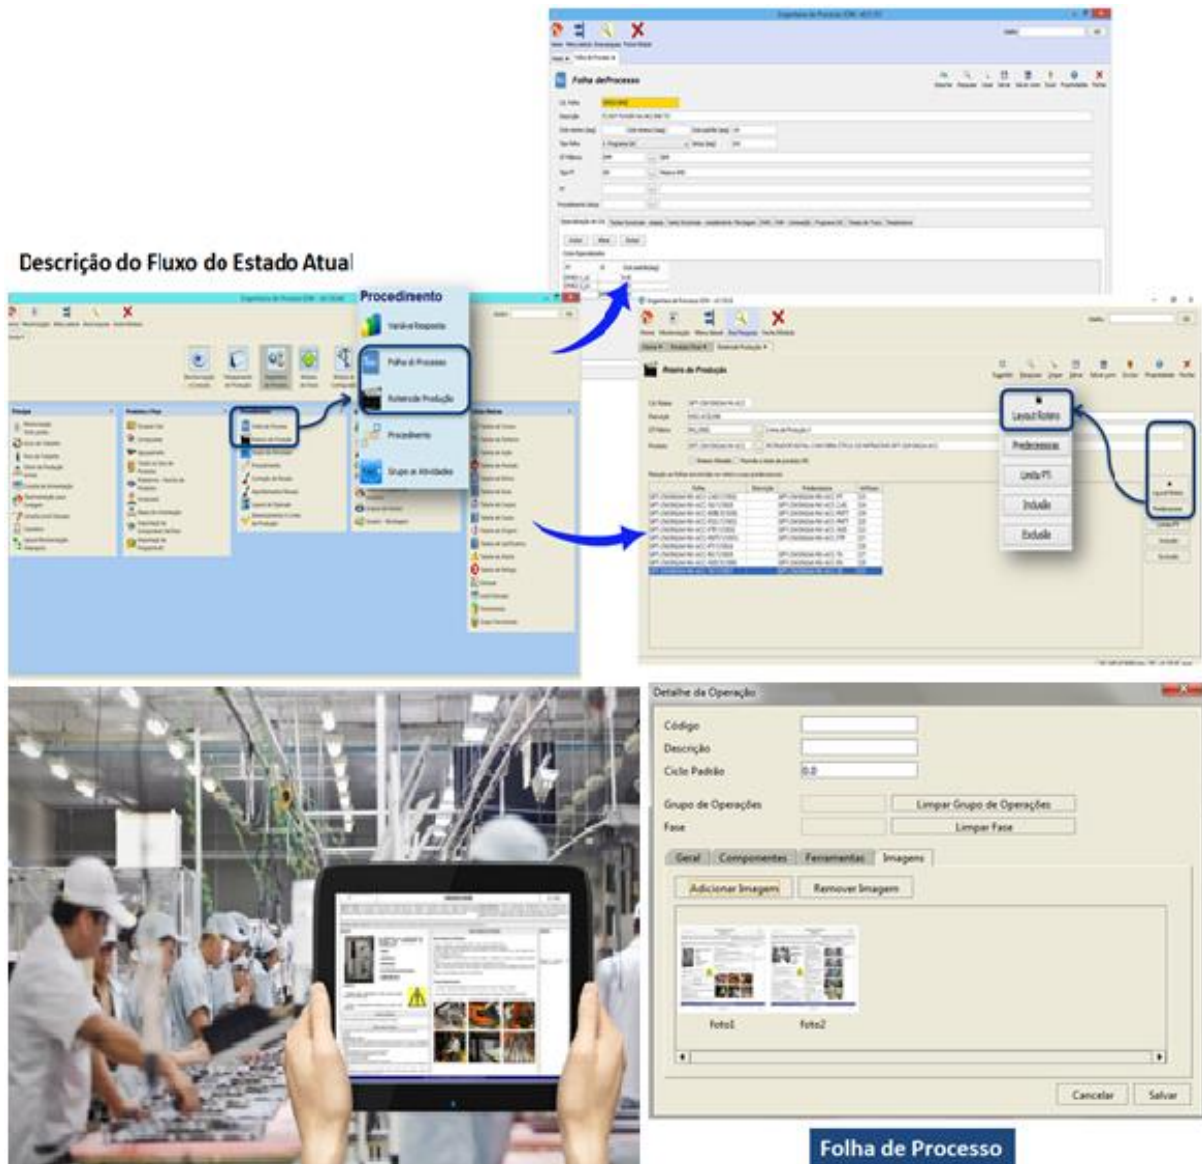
Folha deProcesso

Descrição do Fluxo do Estado Atual

Procedimento

Variável Resposta

Folha di Processo

Roteiro de Produção

Procedimento

Grupo de Atividades

Roteiro de Produção

Layout Roteiro

Predecessoras

Limpa PT

Incluão

Excluão

Detalhe da Operação

Código

Descrição

Ciclo Padrão

0.0

Grupo de Operações

Limpar Grupo de Operações

Fase

Limpar Fase

Geral

Componentes

Ferramentas

Imagens

Adicionar Imagem

Remover Imagem

foto1

foto2

Cancelar

Salvar

Folha de Processo